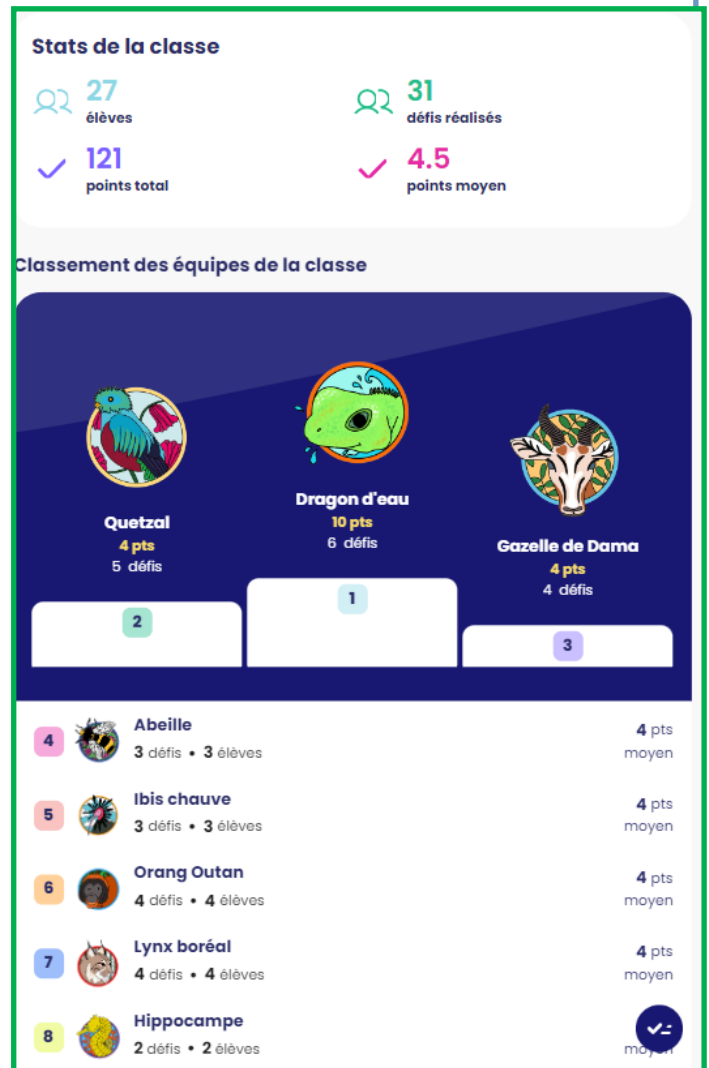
Stats de la classe

27
élèves

31
défis réalisés

121
points total

4.5
points moyen

Classement des équipes de la classe

Quetzal
4 pts
5 défis

Dragon d'eau
10 pts
6 défis

Gazelle de Dama
4 pts
4 défis

2

1

3

4 Abeille
3 défis • 3 élèves
4 pts moyen

5 Ibis chauve
3 défis • 3 élèves
4 pts moyen

6 Orang Outan
4 défis • 4 élèves
4 pts moyen

7 Lynx boréal
4 défis • 4 élèves
4 pts moyen

8 Hippocampe
2 défis • 2 élèves
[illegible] moyen